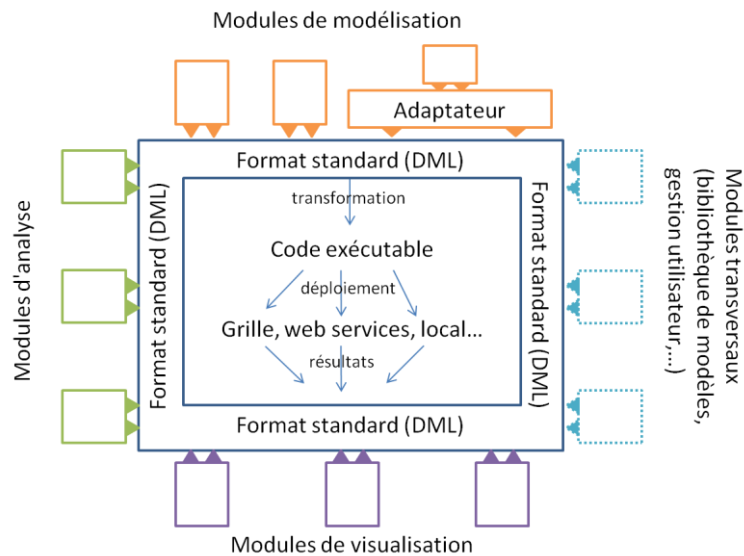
Modules de modélisation

Adaptateur

Format standard (DML)

Modules d'analyse

Format standard (DML)

transformation

Code exécutable

déploiement

Grille, web services, local...

résultats

Format standard (DML)

Modules transversaux (bibliothèque de modèles, gestion utilisateur,...)

Format standard (DML)

Modules de visualisation